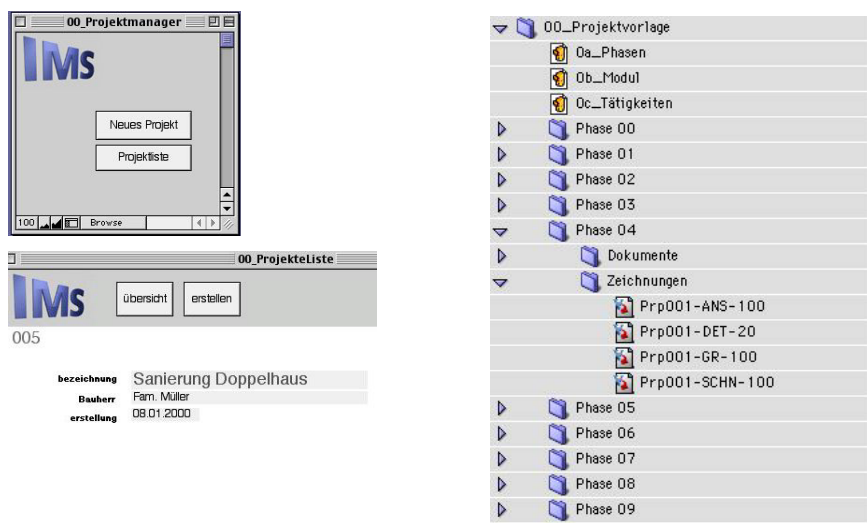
00_Projektmanager

IMS

Neues Projekt

Projektliste

100 Browse

00_ProjekteListe

IMS

übersicht

erstellen

005

bezeichnung Sanierung Doppelhaus

Bauherr Fam. Müller

erstellung 08.01.2000

00_Projektvorlage
0a_Phasen
0b_Modul
0c_Tätigkeiten
Phase 00
Phase 01
Phase 02
Phase 03
Phase 04
Dokumente
Zeichnungen
Prp001-ANS-100
Prp001-DET-20
Prp001-GR-100
Prp001-SCHN-100
Phase 05
Phase 06
Phase 07
Phase 08
Phase 09